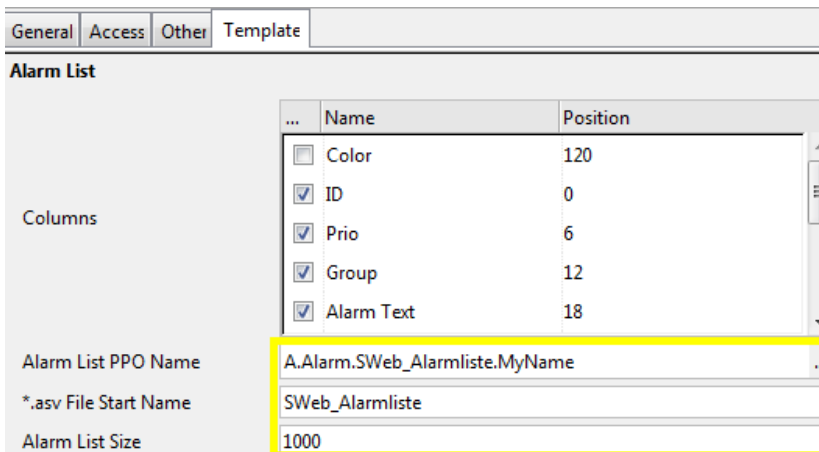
General | Access | Other | Template

Alarm List

Columns

| ... | Name | Position |
|---|---|---|
| ☐ | Color | 120 |
| ☑ | ID | 0 |
| ☑ | Prio | 6 |
| ☑ | Group | 12 |
| ☑ | Alarm Text | 18 |

Alarm List PPO Name A.Alarm.SWeb_Alarmliste.MyName

*.asv File Start Name SWeb_Alarmliste

Alarm List Size 1000